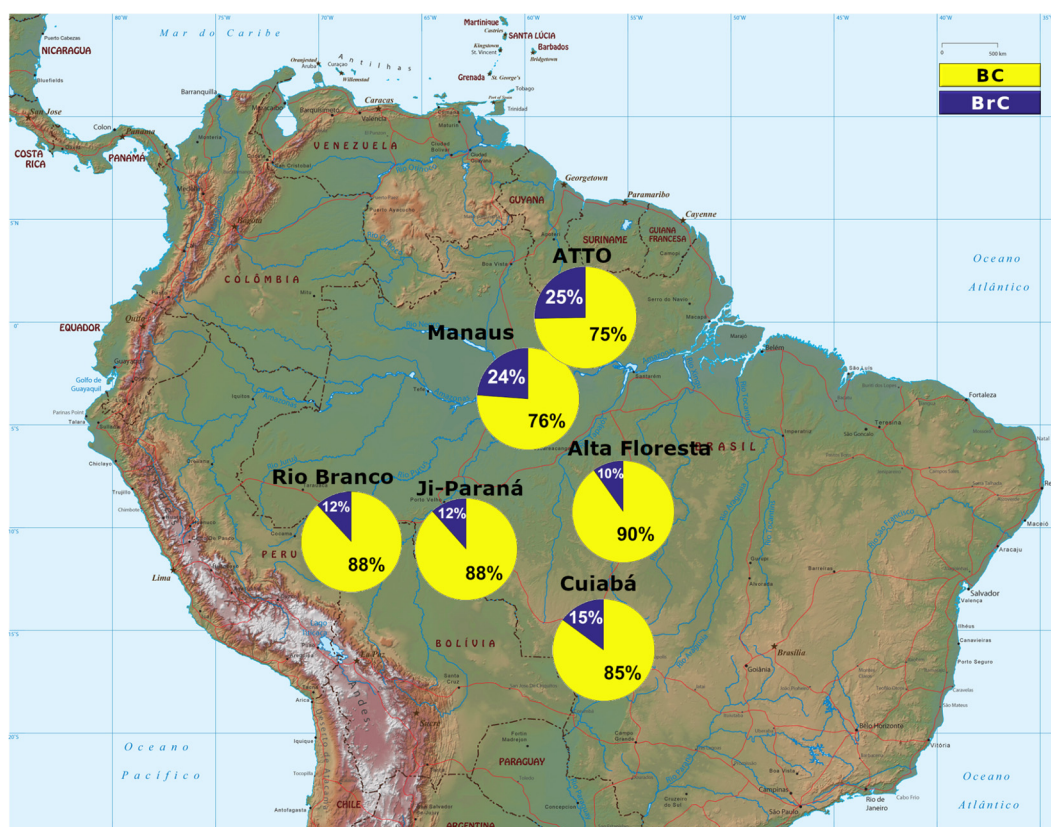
BC
BrC

Mar do Caribe
Martinique
SANTA LÚCIA
Barbados
Antilhas
Grenada
NICARAGUA
COSTA RICA
PANAMÁ
VENEZUELA
Caracas
Georgetown
Paramaribo
Cayenne
GUYANA
SURINAME
GUIANA FRANCESA
COLÔMBIA
EQUADOR
Quito
PERU
Lima
BOLÍVIA
BRASIL
Brasília
PARAGUAY
CHILE
ARGENTINA
Oceano Atlântico
Oceano Pacífico
Oceano Atlântico

ATTO
25%
75%

Manaus
24%
76%

Alta Floresta
10%
90%

Rio Branco
12%
88%

Ji-Paraná
12%
88%

Cuiabá
15%
85%